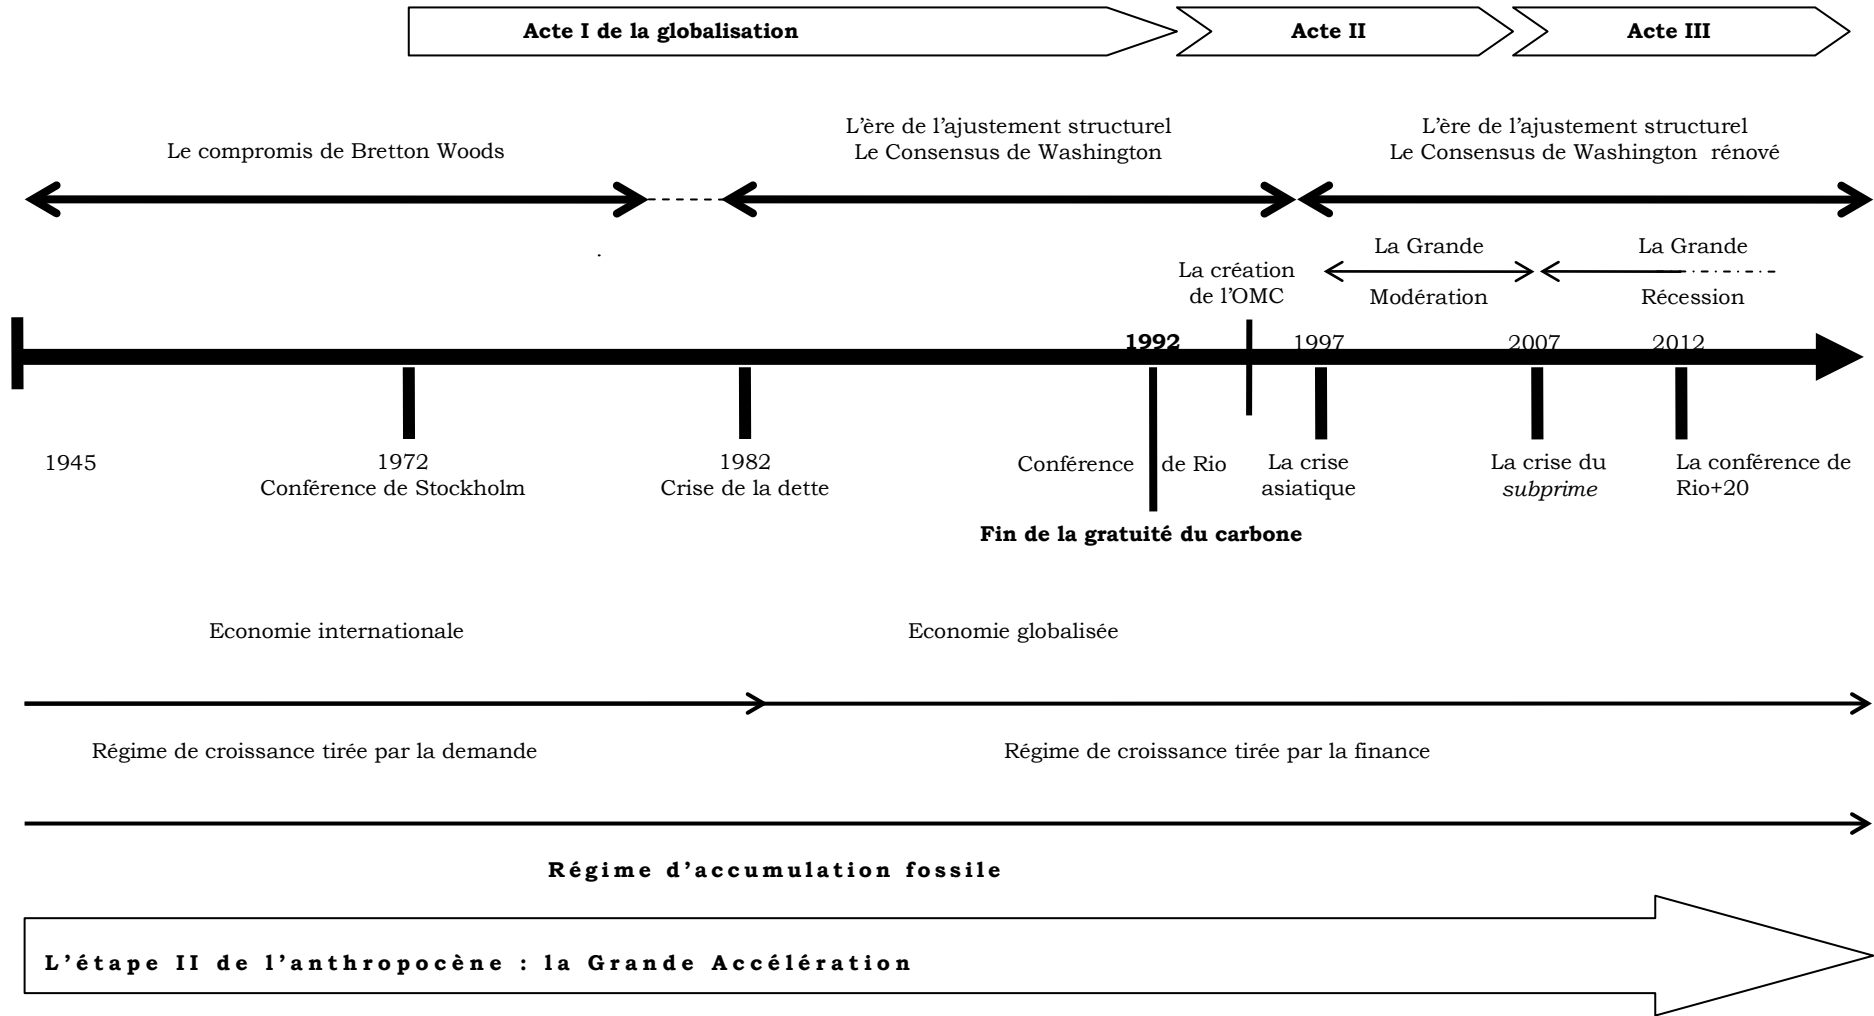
Acte I de la globalisation

Acte II

Acte III

Le compromis de Bretton Woods

L'ère de l'ajustement structurel
Le Consensus de Washington

L'ère de l'ajustement structurel
Le Consensus de Washington rénové

La création de l'OMC

La Grande Modération

La Grande Récession

1992

1997

2007

2012

1945

1972
Conférence de Stockholm

1982
Crise de la dette

Conférence de Rio

La crise asiatique

La crise du *subprime*

La conférence de Rio+20

**Fin de la gratuité du carbone**

Economie internationale

Economie globalisée

Régime de croissance tirée par la demande

Régime de croissance tirée par la finance

**Régime d'accumulation fossile**

**L'étape II de l'anthropocène : la Grande Accélération**